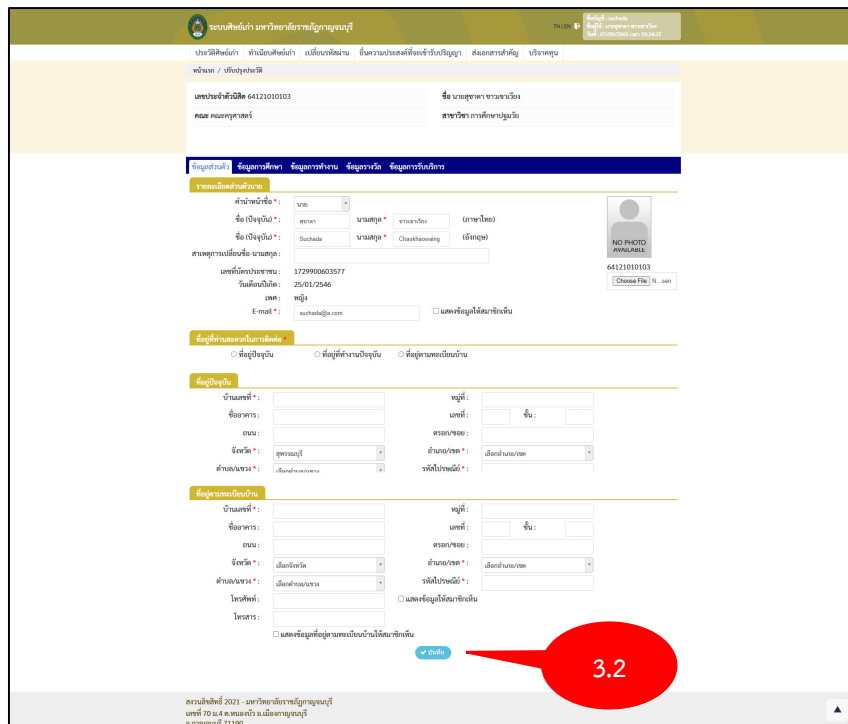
ระบบศิษย์เก่า มหาวิทยาลัยราชภัฏกาญจนบุรี

TH | EN

ชื่อบัญชี : suchada
ชื่อผู้ใช้ : นางสุชาดา ขาวเขาเวียง
วันที่ : 07/09/2563 เวลา 19:24:37

ประวัติศิษย์เก่า ทำเนียบศิษย์เก่า เปลี่ยนรหัสผ่าน ยื่นความประสงค์ที่จะเข้ารับปริญญา ส่งเอกสารสำคัญ บริจาคทุน

หน้าแรก / ปรับปรุงประวัติ

เลขประจำตัวนิสิต 64121010103

ชื่อ นายสุชาดา ขาวเขาเวียง

คณะ คณะครุศาสตร์

สาขาวิชา การศึกษาปฐมวัย

ข้อมูลส่วนตัว ข้อมูลการศึกษา ข้อมูลการทำงาน ข้อมูลรางวัล ข้อมูลการรับบริการ

รายละเอียดส่วนตัวนาย

คำนำหน้าชื่อ * : นาย

ชื่อ (ปัจจุบัน) * : สุชาดา นามสกุล * ขาวเขาเวียง (ภาษาไทย)

ชื่อ (ปัจจุบัน) * : Suchada นามสกุล * Chaokhaowiang (อังกฤษ)

สาเหตุการเปลี่ยนชื่อ-นามสกุล :

เลขที่บัตรประชาชน : 1729900603577

วันเดือนปีเกิด : 25/01/2546

เพศ : หญิง

E-mail * : suchada@a.com

แสดงข้อมูลให้สมาชิกเห็น

NO PHOTO AVAILABLE

64121010103

Choose File N...sen

ที่อยู่ที่สะดวกในการติดต่อ *

ที่อยู่ปัจจุบัน ที่อยู่ที่ทำงานปัจจุบัน ที่อยู่ตามทะเบียนบ้าน

ที่อยู่ปัจจุบัน

บ้านเลขที่ * :

หมู่ที่ :

ชื่ออาคาร :

เลขที่ :

ชั้น :

ถนน :

ตรอก/ซอย :

จังหวัด * : สุพรรณบุรี

อำเภอ/เขต * : เลือกอำเภอ/เขต

ตำบล/แขวง * : เลือกตำบล/แขวง

รหัสไปรษณีย์ * :

ที่อยู่ตามทะเบียนบ้าน

บ้านเลขที่ * :

หมู่ที่ :

ชื่ออาคาร :

เลขที่ :

ชั้น :

ถนน :

ตรอก/ซอย :

จังหวัด * : เลือกจังหวัด

อำเภอ/เขต * : เลือกอำเภอ/เขต

ตำบล/แขวง * : เลือกตำบล/แขวง

รหัสไปรษณีย์ * :

โทรศัพท์ :

แสดงข้อมูลให้สมาชิกเห็น

โทรสาร :

แสดงข้อมูลที่อยู่ตามทะเบียนบ้านให้สมาชิกเห็น

บันทึก

3.2

สงวนลิขสิทธิ์ 2021 - มหาวิทยาลัยราชภัฏกาญจนบุรี
เลขที่ 70 ม.4 ต.หนองบัว อ.เมืองกาญจนบุรี
จ.กาญจนบุรี 71190